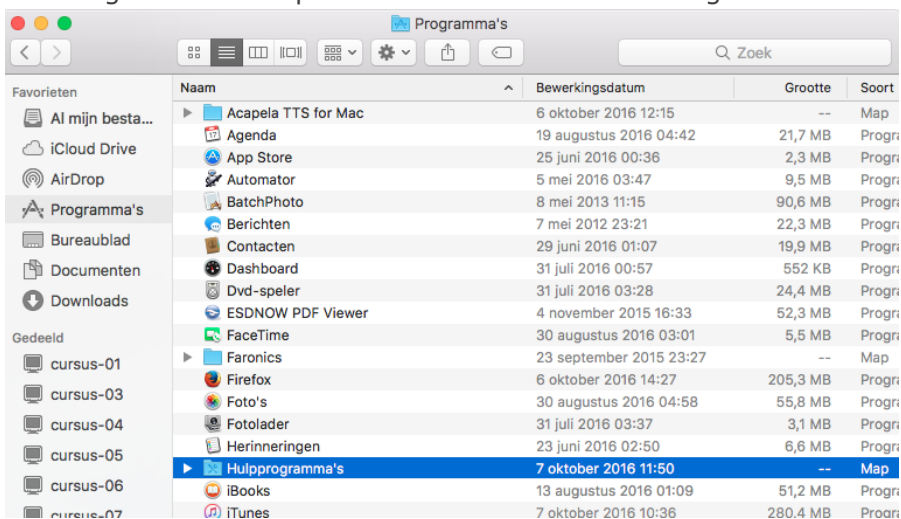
Programma's

Zoek

Favorieten
Al mijn besta...
iCloud Drive
AirDrop
Programma's
Bureaublad
Documenten
Downloads
Gedeeld
cursus-01
cursus-03
cursus-04
cursus-05
cursus-06
cursus-07

| Naam | Bewerkingsdatum | Grootte | Soort |
|---|---|---|---|
| Acapela TTS for Mac | 6 oktober 2016 12:15 | -- | Map |
| Agenda | 19 augustus 2016 04:42 | 21,7 MB | Progra |
| App Store | 25 juni 2016 00:36 | 2,3 MB | Progra |
| Automator | 5 mei 2016 03:47 | 9,5 MB | Progra |
| BatchPhoto | 8 mei 2013 11:15 | 90,6 MB | Progra |
| Berichten | 7 mei 2012 23:21 | 22,3 MB | Progra |
| Contacten | 29 juni 2016 01:07 | 19,9 MB | Progra |
| Dashboard | 31 juli 2016 00:57 | 552 KB | Progra |
| Dvd-speler | 31 juli 2016 03:28 | 24,4 MB | Progra |
| ESDNOW PDF Viewer | 4 november 2015 16:33 | 52,3 MB | Progra |
| FaceTime | 30 augustus 2016 03:01 | 5,5 MB | Progra |
| Faronics | 23 september 2015 23:27 | -- | Map |
| Firefox | 6 oktober 2016 14:27 | 205,3 MB | Progra |
| Foto's | 30 augustus 2016 04:58 | 55,8 MB | Progra |
| Fotolader | 31 juli 2016 03:37 | 3,1 MB | Progra |
| Herinneringen | 23 juni 2016 02:50 | 6,6 MB | Progra |
| Hulpprogramma's | 7 oktober 2016 11:50 | -- | Map |
| iBooks | 13 augustus 2016 01:09 | 51,2 MB | Progra |
| iTunes | 7 oktober 2016 10:36 | 280,4 MB | Progra |